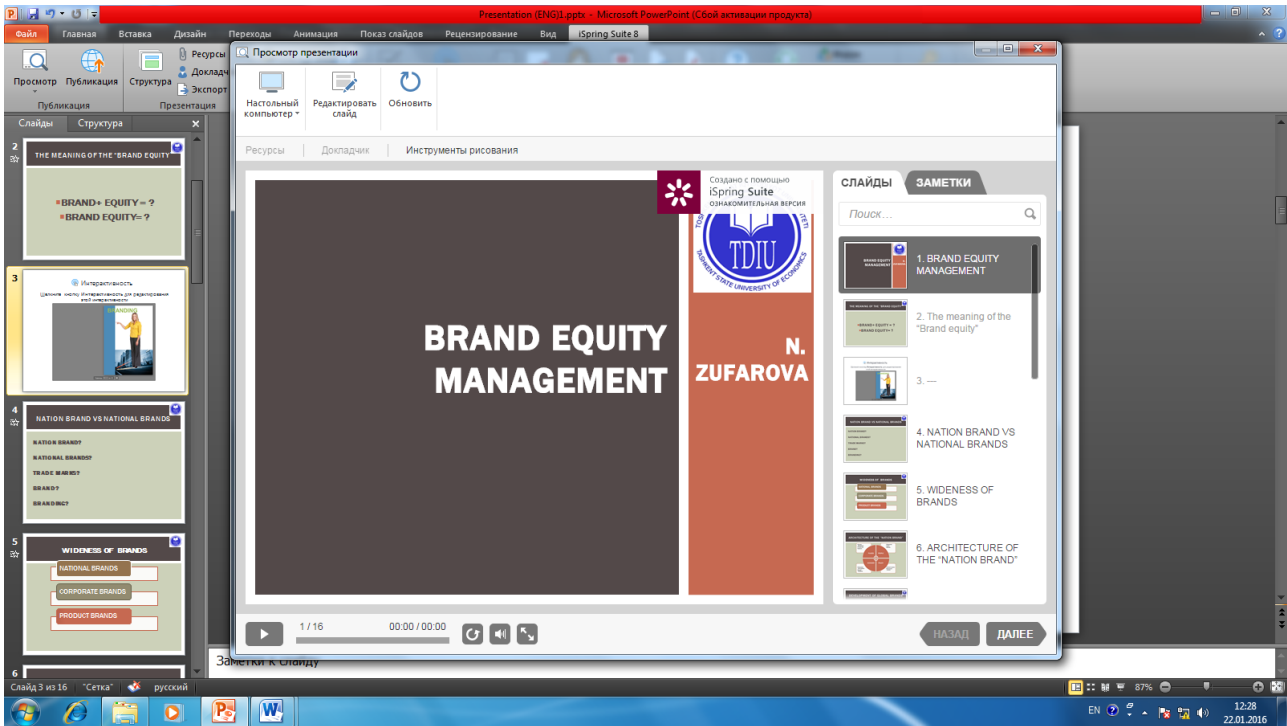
Presentation (ENG)1.pptx - Microsoft PowerPoint (Сбой активации продукта)

Файл Главная Вставка Дизайн Переходы Анимация Показ слайдов Рецензирование Вид iSpring Suite 8

Просмотр Публикация Структура Ресурсы Докладч Экспорт
Публикация Презентация

Слайды Структура

2
THE MEANING OF THE "BRAND EQUITY"
BRAND+ EQUITY = ?
BRAND EQUITY= ?

3
Интерактивность
Щелкните кнопку Интерактивность для редактирования этой интерактивности
BRANDING

4
NATION BRAND VS NATIONAL BRANDS
NATION BRAND?
NATIONAL BRANDS?
TRADE MARKS?
BRAND?
BRANDING?

5
WIDENESS OF BRANDS
NATIONAL BRANDS
CORPORATE BRANDS
PRODUCT BRANDS

6

Просмотр презентации

Настольный компьютер
Редактировать слайд
Обновить

Ресурсы Докладчик Инструменты рисования

Создано с помощью
iSpring Suite
ОЗНАКОМИТЕЛЬНАЯ ВЕРСИЯ

TDIU
TASHKENT STATE UNIVERSITY OF ECONOMICS

BRAND EQUITY MANAGEMENT

N. ZUFAROVA

СЛАЙДЫ ЗАМЕТКИ
Поиск...
1. BRAND EQUITY MANAGEMENT
2. The meaning of the "Brand equity"
3. —
4. NATION BRAND VS NATIONAL BRANDS
5. WIDENESS OF BRANDS
6. ARCHITECTURE OF THE "NATION BRAND"

1 / 16
00:00 / 00:00
НАЗАД ДАЛЕЕ

Заметки к слайду

Слайд 3 из 16 "Сетка" русский
87%
EN
12:28
22.01.2016